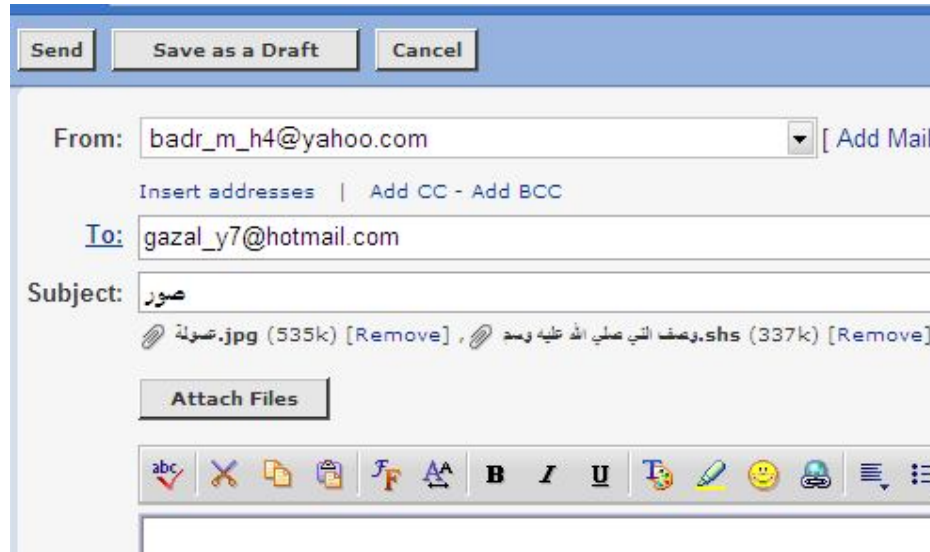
Send Save as a Draft Cancel

From: badr_m_h4@yahoo.com [ Add Mai

Insert addresses | Add CC - Add BCC

To: gazal_y7@hotmail.com

Subject: صور

عمولة.jpg (535k) [Remove] , وصف النبي صلى الله عليه وسلم.shs (337k) [Remove]

Attach Files

abc B I U